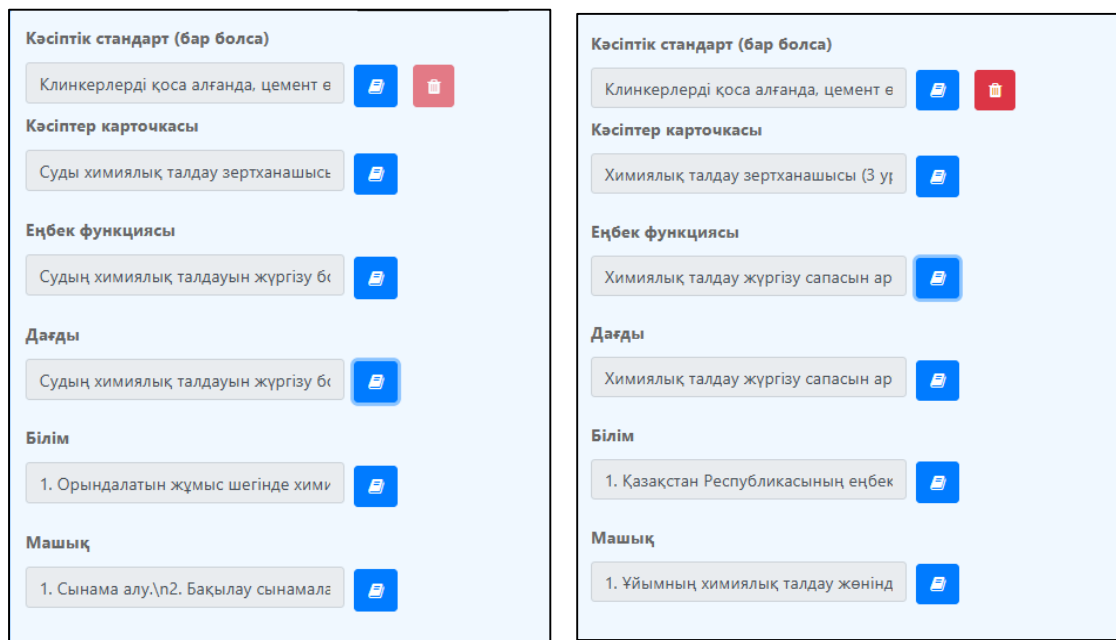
Кәсіптік стандарт (бар болса)

Клинкерлерді қоса алғанда, цемент ө

Кәсіптер карточкасы

Суды химиялық талдау зертханашысы

Еңбек функциясы

Судың химиялық талдауын жүргізу бо

Дағды

Судың химиялық талдауын жүргізу бо

Білім

1. Орындалатын жұмыс шегінде хими

Машық

1. Сынама алу.\n2. Бақылау сынамала

Кәсіптік стандарт (бар болса)

Клинкерлерді қоса алғанда, цемент ө

Кәсіптер карточкасы

Химиялық талдау зертханашысы (3 ү

Еңбек функциясы

Химиялық талдау жүргізу сапасын ар

Дағды

Химиялық талдау жүргізу сапасын ар

Білім

1. Қазақстан Республикасының еңбек

Машық

1. Ұйымның химиялық талдау жөнінд